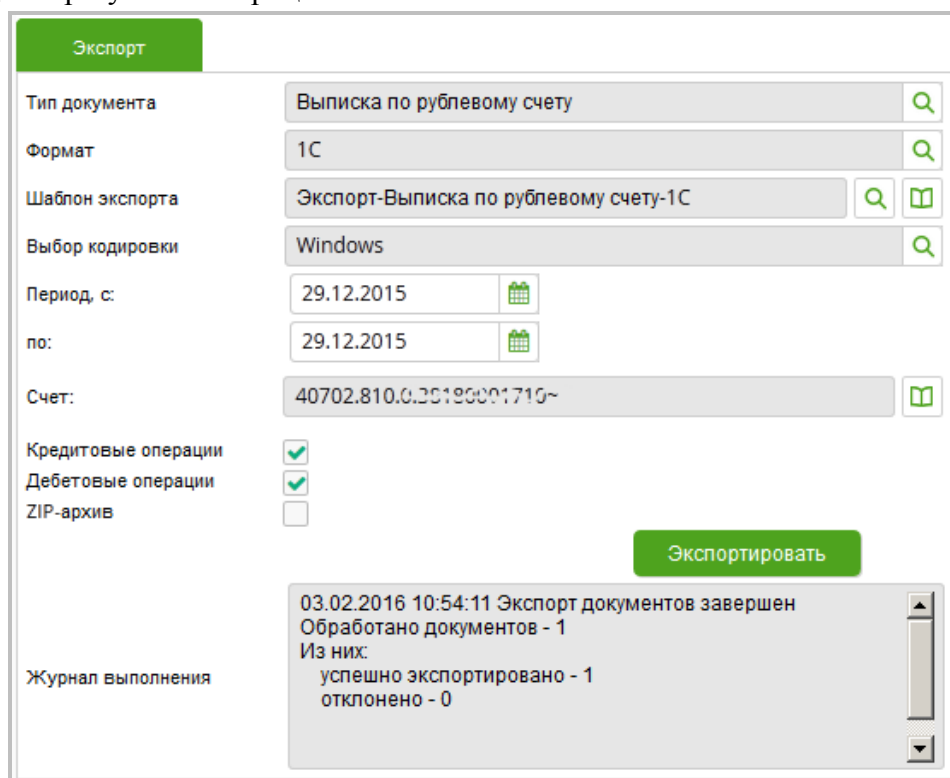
Экспорт

Тип документа | Выписка по рублевому счету

Формат | 1С

Шаблон экспорта | Экспорт-Выписка по рублевому счету-1С

Выбор кодировки | Windows

Период, с: | 29.12.2015

по: | 29.12.2015

Счет: | 40702.810.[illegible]

Кредитовые операции

Дебетовые операции

ZIP-архив

Экспортировать

Журнал выполнения

03.02.2016 10:54:11 Экспорт документов завершен
Обработано документов - 1
Из них:
успешно экспортировано - 1
отклонено - 0